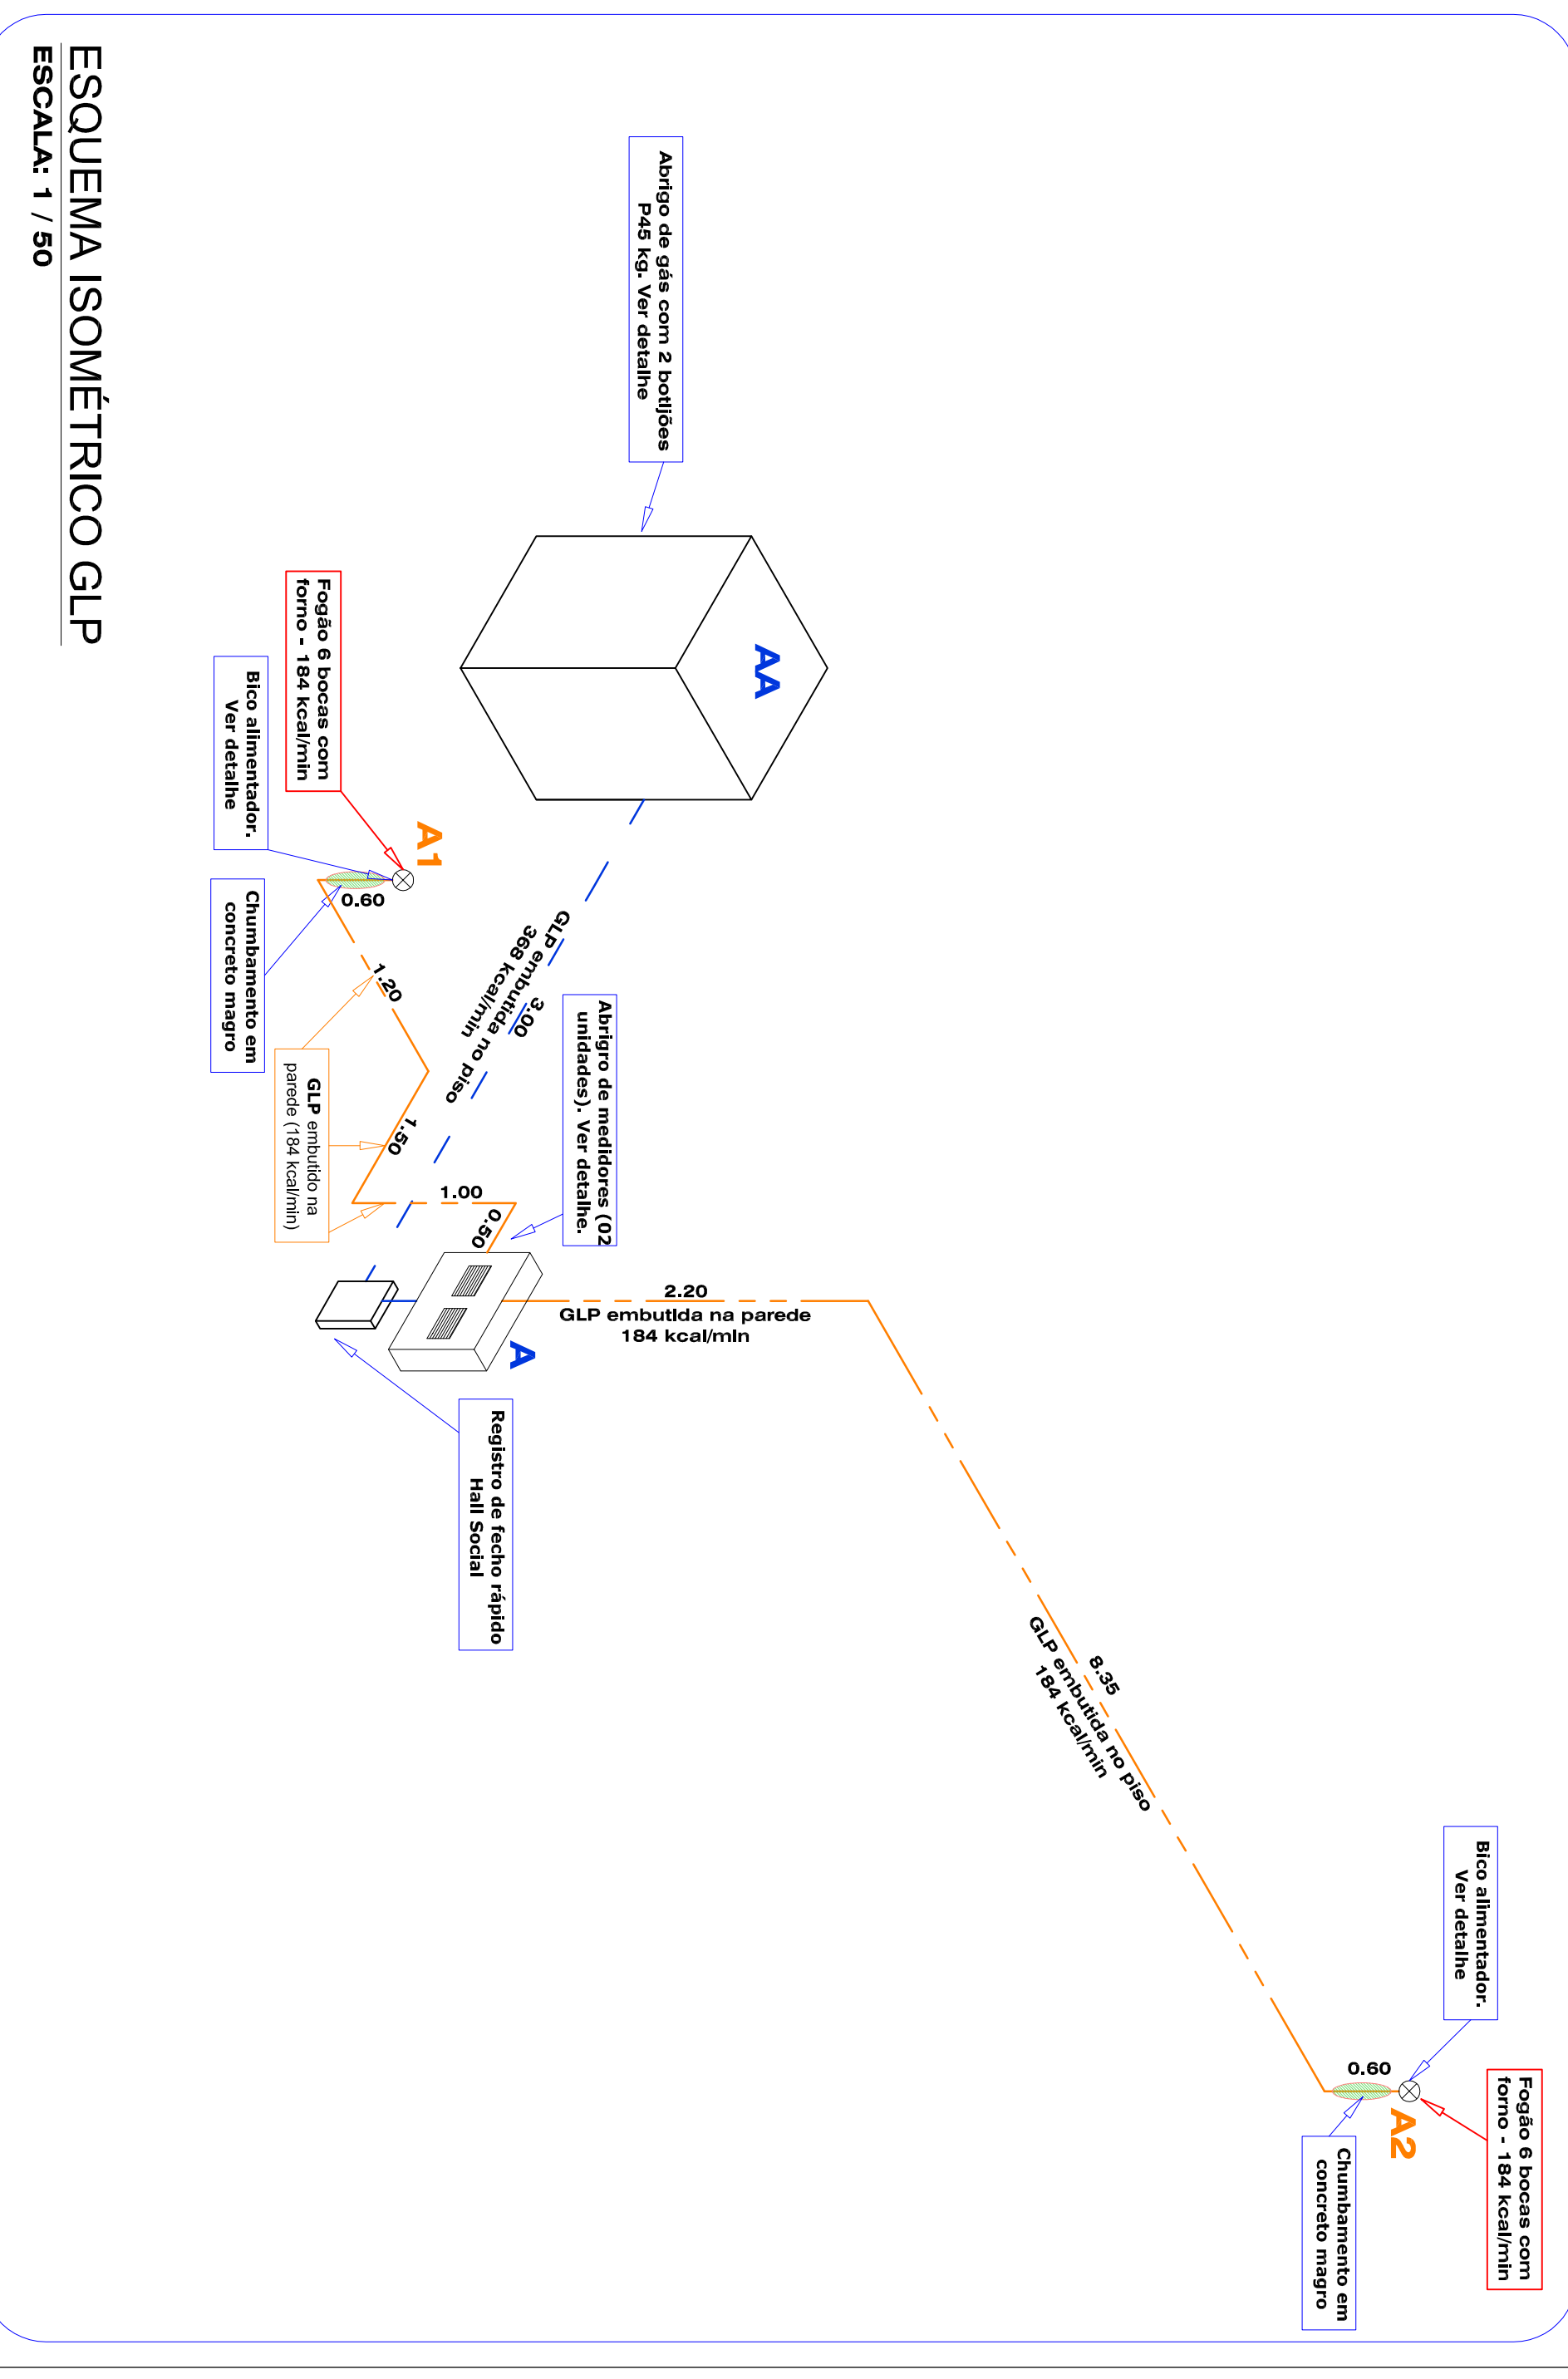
ESQUEMA ISOMÉTRICO GLP
ESCALA: 1 / 50

Abrigo de gás com 2 botijões P45 kg. Ver detalhe

AA

Fogão 6 bocas com forno - 184 kcal/min

Bico alimentador. Ver detalhe

A1

0.60

Chumbamento em concreto magro

1.20

GLP embutida no piso 368 kcal/min

3.00

Abrigro de medidores (02 unidades). Ver detalhe.

GLP embutido na parede (184 kcal/min)

1.50

1.00

0.50

A

2.20
GLP embutida na parede
184 kcal/min

Registro de fecho rápido Hall Social

8.35
GLP embutida no piso
184 kcal/min

Bico alimentador. Ver detalhe

0.60

Fogão 6 bocas com forno - 184 kcal/min

A2

Chumbamento em concreto magro